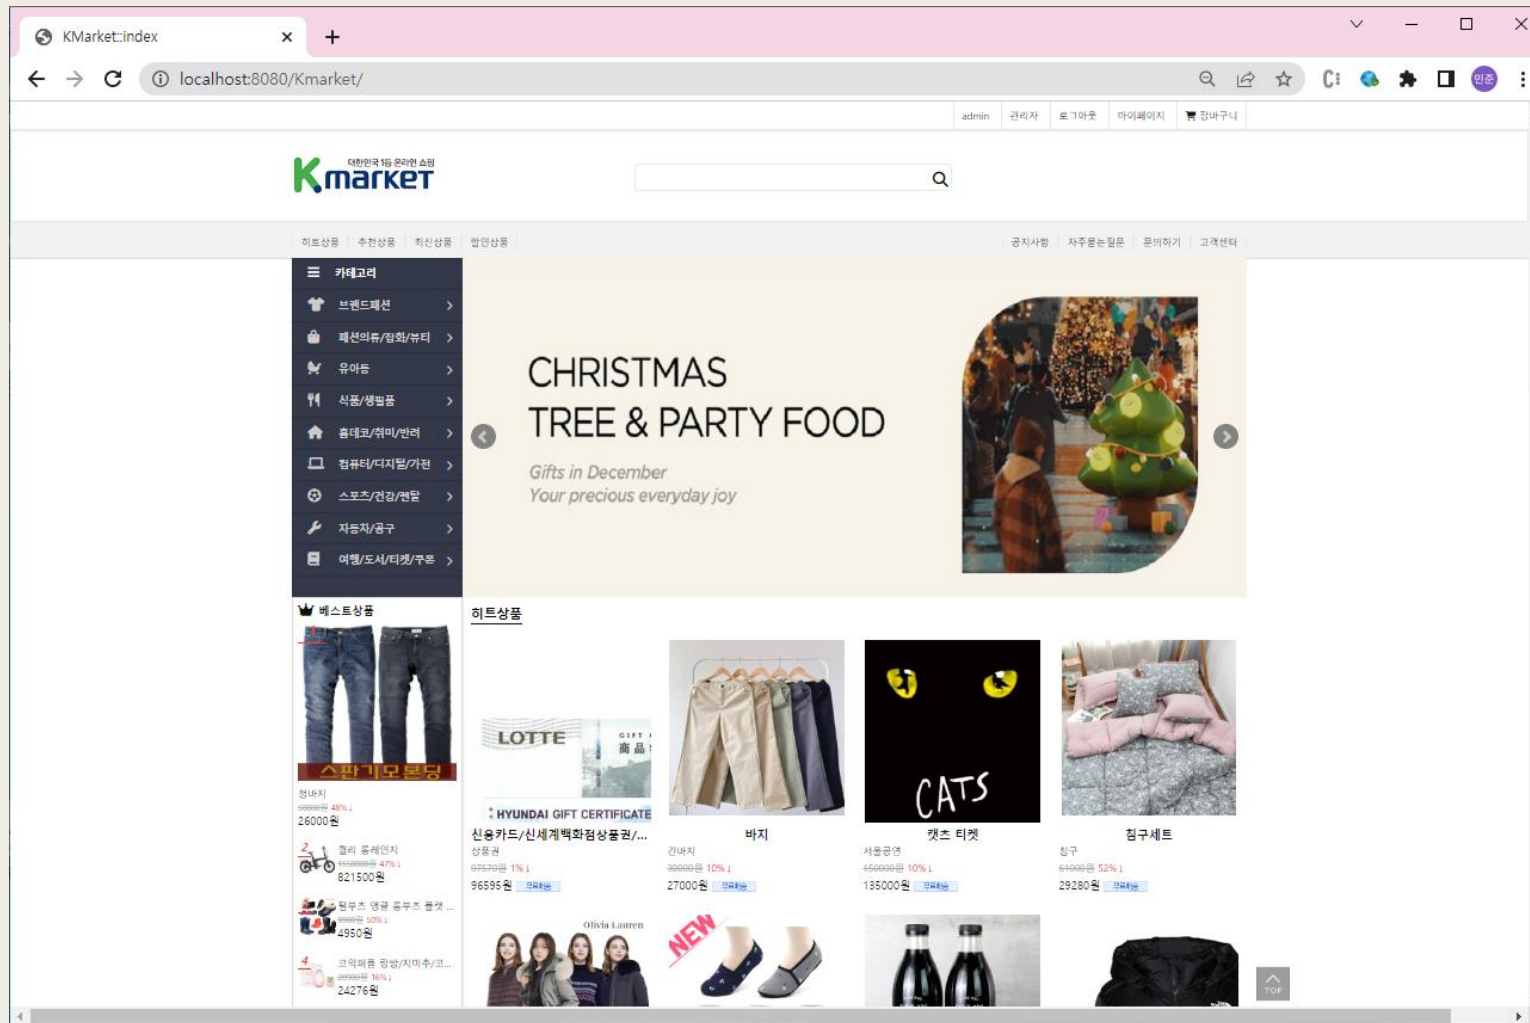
KMarket::index
localhost:8080/Kmarket/

admin | 관리자 | 로그아웃 | 마이페이지 | 장바구니

대한민국 1등 온라인 쇼핑
Kmarket

히트상품 | 추천상품 | 최신상품 | 할인상품
공지사항 | 자주묻는질문 | 문의하기 | 고객센터

카테고리
브랜드패션
패션의류/잡화/뷰티
유아동
식품/생필품
홈데코/취미/반려
컴퓨터/디지털/가전
스포츠/건강/렌탈
자동차/공구
여행/도서/티켓/쿠폰

CHRISTMAS
TREE & PARTY FOOD
Gifts in December
Your precious everyday joy

베스트상품
스판기모본딩
청바지
50000원 48%↓
26000원
2 컬리 홈레인지
1550000원 47%↓
821500원
3 원두커 엥글 풍무조 플랫 ...
9900원 50%↓
4950원
4 코익퍼퓸 향방/지미추/코...
28900원 16%↓
24276원

히트상품
LOTTE
GIFT
商品
HYUNDAI GIFT CERTIFICATE
신용카드/신세계백화점상품권/...
상품권
97570원 1%↓
96595원 무료배송
바지
긴바지
30000원 10%↓
27000원 무료배송
CATS
캣츠 티켓
서울공연
150000원 10%↓
135000원 무료배송
침구세트
침구
61000원 52%↓
29280원 무료배송
Olivia Lauren
NEW
TOP